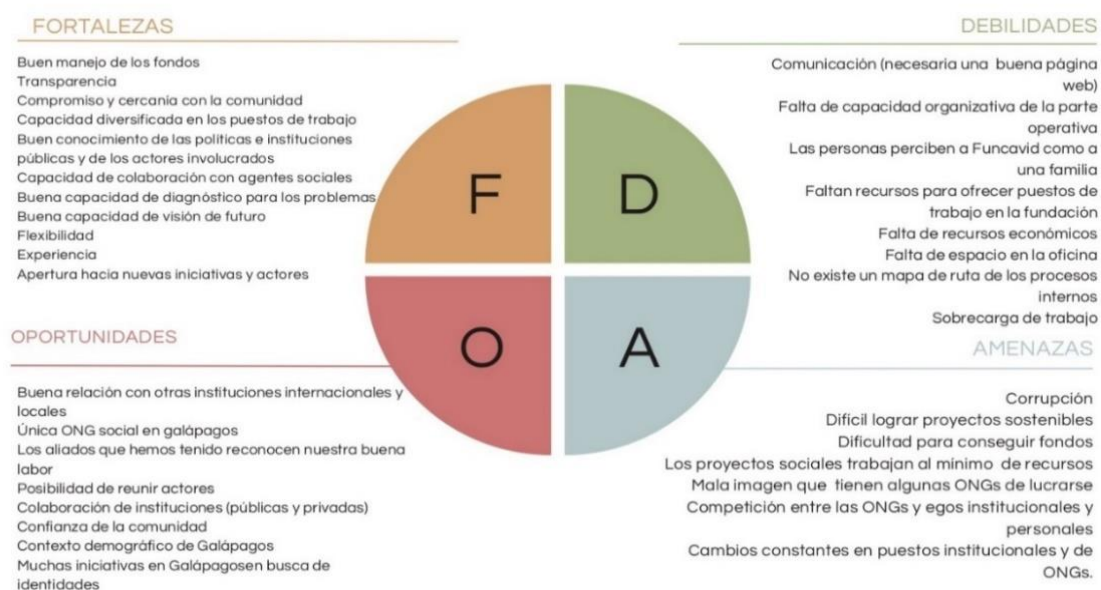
FORTALEZAS

Buen manejo de los fondos
Transparencia
Compromiso y cercania con la comunidad
Capacidad diversificada en los puestos de trabajo
Buen conocimiento de las politicas e instituciones públicas y de los actores involucrados
Capacidad de colaboración con agentes sociales
Buena capacidad de diagnóstico para los problemas
Buena capacidad de visión de futuro
Flexibilidad
Experiencia
Apertura hacia nuevas iniciativas y actores

DEBILIDADES

Comunicación (necesaria una buena página web)
Falta de capacidad organizativa de la parte operativa
Las personas perciben a Funcavid como a una familia
Faltan recursos para ofrecer puestos de trabajo en la fundación
Falta de recursos económicos
Falta de espacio en la oficina
No existe un mapa de ruta de los procesos internos
Sobrecarga de trabajo

F

D

O

A

OPORTUNIDADES

Buena relación con otras instituciones internacionales y locales
Única ONG social en galápagos
Los aliados que hemos tenido reconocen nuestra buena labor
Posibilidad de reunir actores
Colaboración de instituciones (públicas y privadas)
Confianza de la comunidad
Contexto demográfico de Galápagos
Muchas iniciativas en Galápagosen busca de identidades

AMENAZAS

Corrupción
Dificil lograr proyectos sostenibles
Dificultad para conseguir fondos
Los proyectos sociales trabajan al mínimo de recursos
Mala imagen que tienen algunas ONGs de lucrarse
Competición entre las ONGs y egos institucionales y personales
Cambios constantes en puestos institucionales y de ONGs.